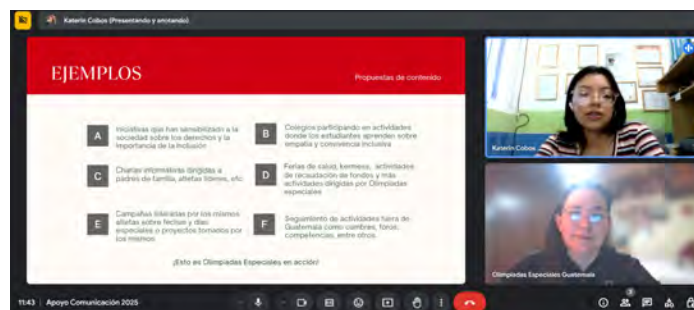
Katerin Cobos (Presentando y anotando)

EJEMPLOS

Propuestas de contenido

A
Iniciativas que han sensibilizado a la sociedad sobre los derechos y la importancia de la inclusión

B
Colegios participando en actividades donde los estudiantes aprenden sobre empatía y conciencia inclusiva

C
Charlas informativas dirigidas a padres de familia, atletas líderes, etc.

D
Ferias de salud, kermess, actividades de recaudación de fondos y más actividades dirigidas por Olimpiadas especiales

E
Campañas lideradas por los mismos atletas sobre fechas y días especiales o proyectos tomados por los mismos

F
Seguimiento de actividades fuera de Guatemala como cumbres, foros, competencias, entre otros.

¡Esto es Olimpiadas Especiales en acción!

Katerin Cobos

Olimpiadas Especiales Guatemala

11:43 | Apoyo Comunicación 2025

3